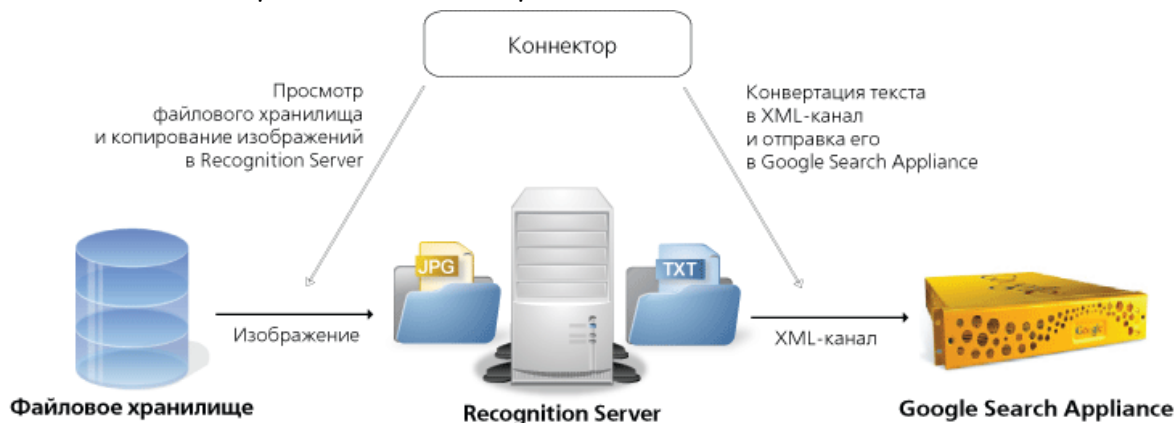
Коннектор

Просмотр файлового хранилища и копирование изображений в Recognition Server

Конвертация текста в XML-канал и отправка его в Google Search Appliance

JPG

TXT

Изображение

XML-канал

Google

Файловое хранилище

Recognition Server

Google Search Appliance